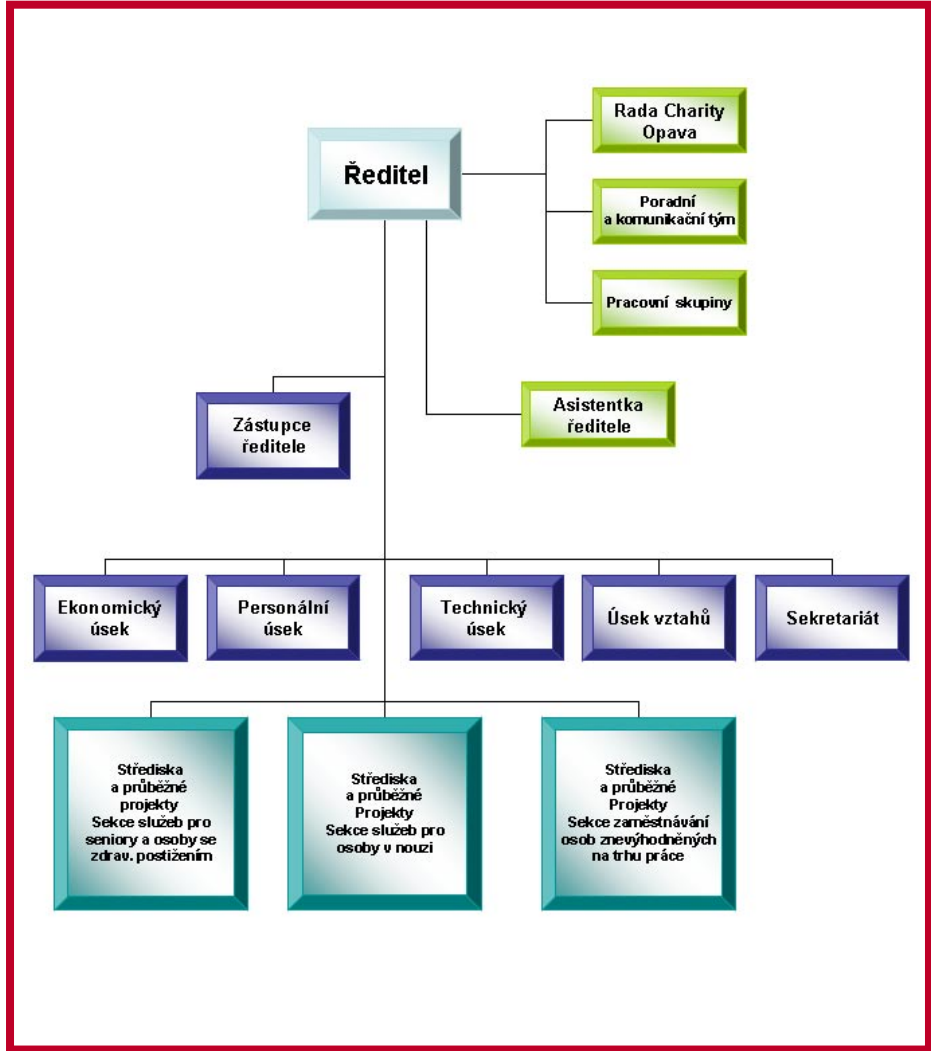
Ředitel

Rada Charity Opava

Poradní a komunikační tým

Pracovní skupiny

Zástupce ředitele

Asistentka ředitele

Ekonomický úsek

Personální úsek

Technický úsek

Úsek vztahů

Sekretariát

Střediska a průběžné projekty Sekce služeb pro seniory a osoby se zdrav. postižením

Střediska a průběžné Projekty Sekce služeb pro osoby v nouzi

Střediska a průběžné Projekty Sekce zaměstnávání osob znevýhodněných na trhu práce